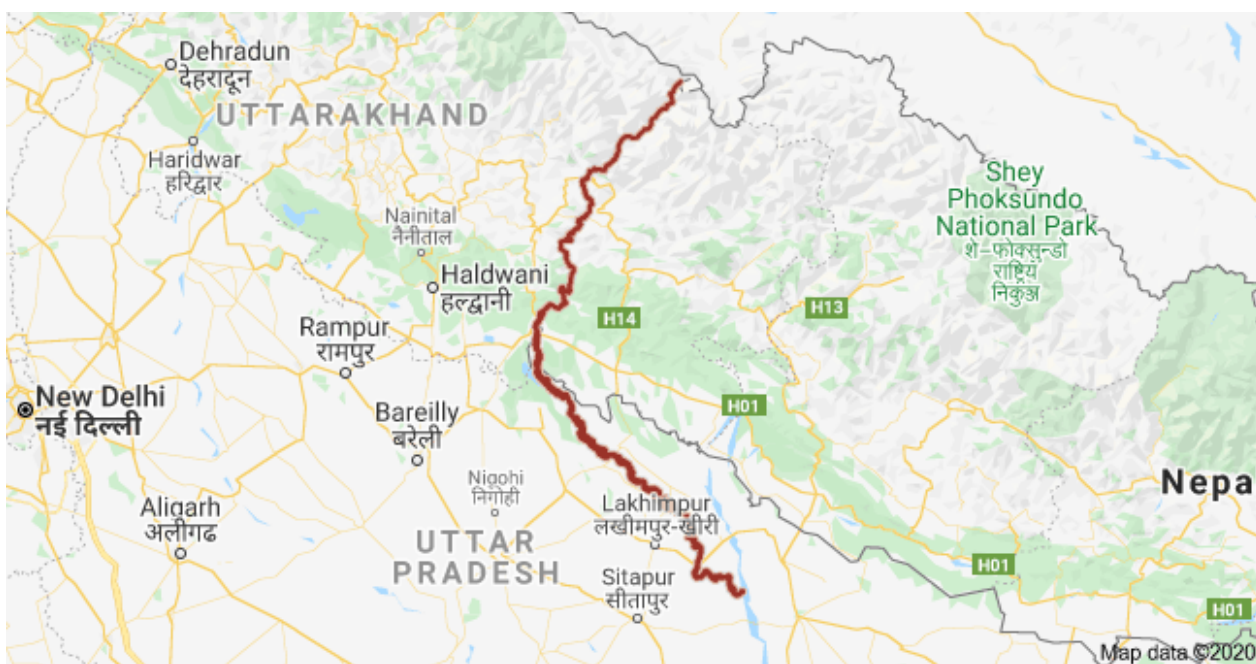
Dehradun
देहरादून
UTTARAKHAND
Haridwar
हरिद्वार
Nainital
नैनीताल
Haldwani
हल्द्वानी
Rampur
रामपुर
New Delhi
नई दिल्ली
Bareilly
बरेली
Nigohi
निगोही
Aligarh
अलीगढ
Lakhimpur
लखीमपुर-खीरी
UTTAR
PRADESH
Sitapur
सीतापुर
H14
H13
H01
Shey
Phoksundo
National Park
शे-फोक्सुन्डो
राष्ट्रिय
निकुञ्ज
Nepa
H01
H01
Map data ©2020